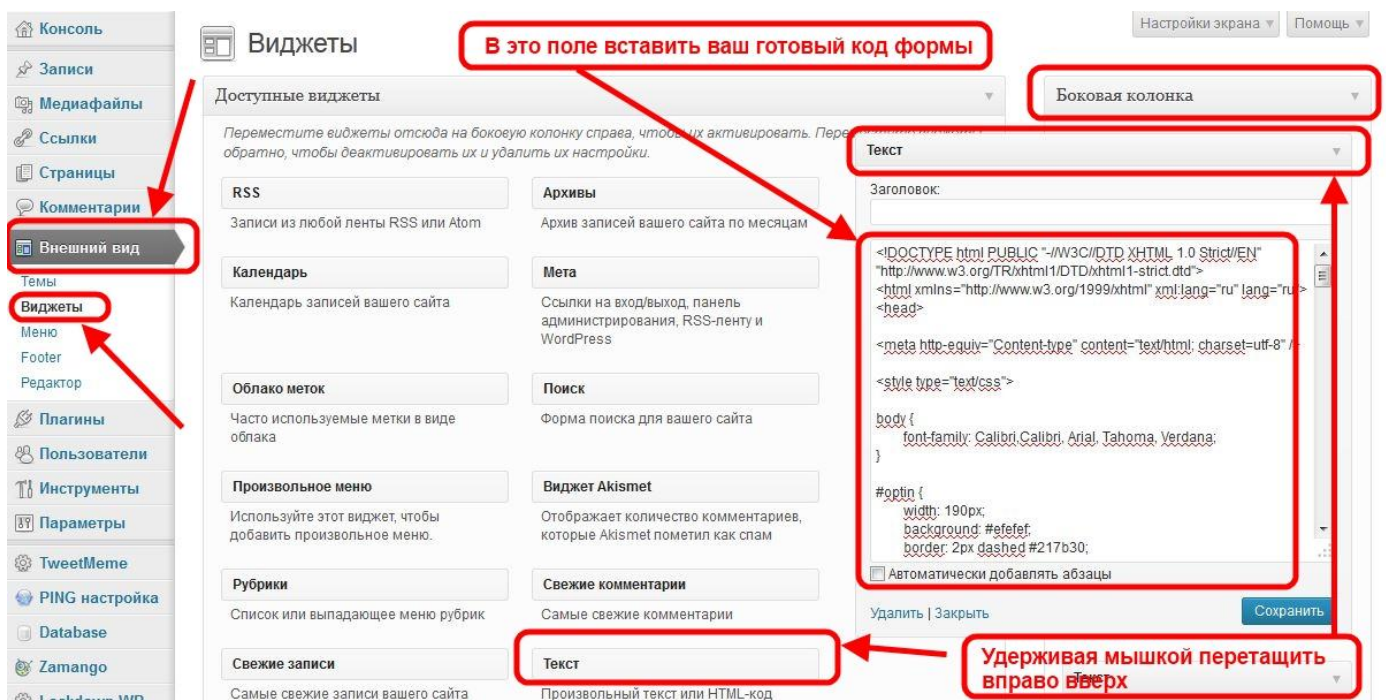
Консоль
Записи
Медиафайлы
Ссылки
Страницы
Комментарии
Внешний вид
Темы
Виджеты
Меню
Footer
Редактор
Плагины
Пользователи
Инструменты
Параметры
TweetMeme
PING настройка
Database
Zamango
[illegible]

Виджеты

В это поле вставить ваш готовый код формы

Настройки экрана ▾ Помощь ▾

Доступные виджеты

Переместите виджеты отсюда на боковую колонку справа, чтобы их активировать. Пере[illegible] обратно, чтобы деактивировать их и удалить их настройки.

RSS
Записи из любой ленты RSS или Atom

Архивы
Архив записей вашего сайта по месяцам

Календарь
Календарь записей вашего сайта

Мета
Ссылки на вход/выход, панель администрирования, RSS-ленту и WordPress

Облако меток
Часто используемые метки в виде облака

Поиск
Форма поиска для вашего сайта

Произвольное меню
Используйте этот виджет, чтобы добавить произвольное меню.

Виджет Akismet
Отображает количество комментариев, которые Akismet пометил как спам

Рубрики
Список или выпадающее меню рубрик

Свежие комментарии
Самые свежие комментарии

Свежие записи
Самые свежие записи вашего сайта

Текст
Произвольный текст или HTML-код

Боковая колонка

Текст

Заголовок:

<!DOCTYPE html PUBLIC "-//W3C//DTD XHTML 1.0 Strict//EN" "http://www.w3.org/TR/xhtml1/DTD/xhtml1-strict.dtd">
<html xmlns="http://www.w3.org/1999/xhtml" xml:lang="ru" lang="ru">
<head>

<meta http-equiv="Content-type" content="text/html; charset=utf-8" />

<style type="text/css">

body {
font-family: Calibri,Calibri, Arial, Tahoma, Verdana;
}

#optin {
width: 190px;
background: #efefef;
border: 2px dashed #217b30;

Автоматически добавлять абзацы

Удалить | Закрыть

Сохранить

Удерживая мышкой перетащить вправо вверх